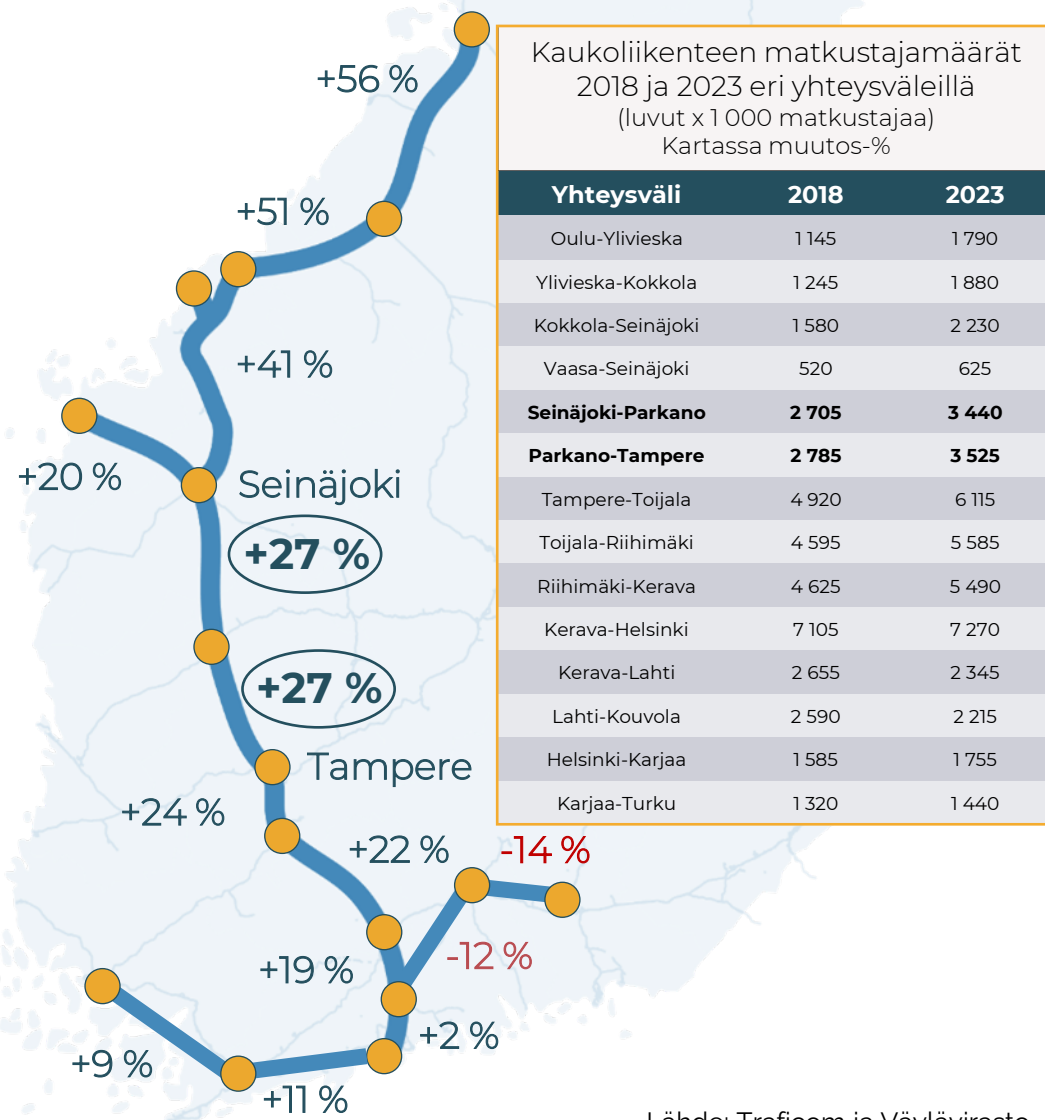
+56 %

+51 %

+41 %

+20 %

Seinäjoki

+27 %

+27 %

Tampere

+24 %

+22 %

-14 %

+19 %

-12 %

+2 %

+9 %

+11 %

Kaukoliikenteen matkustajamäärät 2018 ja 2023 eri yhteysväleillä
(luvut x 1 000 matkustajaa)
Kartassa muutos-%

| Yhteysväli | 2018 | 2023 |
|---|---|---|
| Oulu-Ylivieska | 1 145 | 1 790 |
| Ylivieska-Kokkola | 1 245 | 1 880 |
| Kokkola-Seinäjoki | 1 580 | 2 230 |
| Vaasa-Seinäjoki | 520 | 625 |
| **Seinäjoki-Parkano** | **2 705** | **3 440** |
| **Parkano-Tampere** | **2 785** | **3 525** |
| Tampere-Toijala | 4 920 | 6 115 |
| Toijala-Riihimäki | 4 595 | 5 585 |
| Riihimäki-Kerava | 4 625 | 5 490 |
| Kerava-Helsinki | 7 105 | 7 270 |
| Kerava-Lahti | 2 655 | 2 345 |
| Lahti-Kouvola | 2 590 | 2 215 |
| Helsinki-Karjaa | 1 585 | 1 755 |
| Karjaa-Turku | 1 320 | 1 440 |

Lähde: Traficom ja Väylävirasto